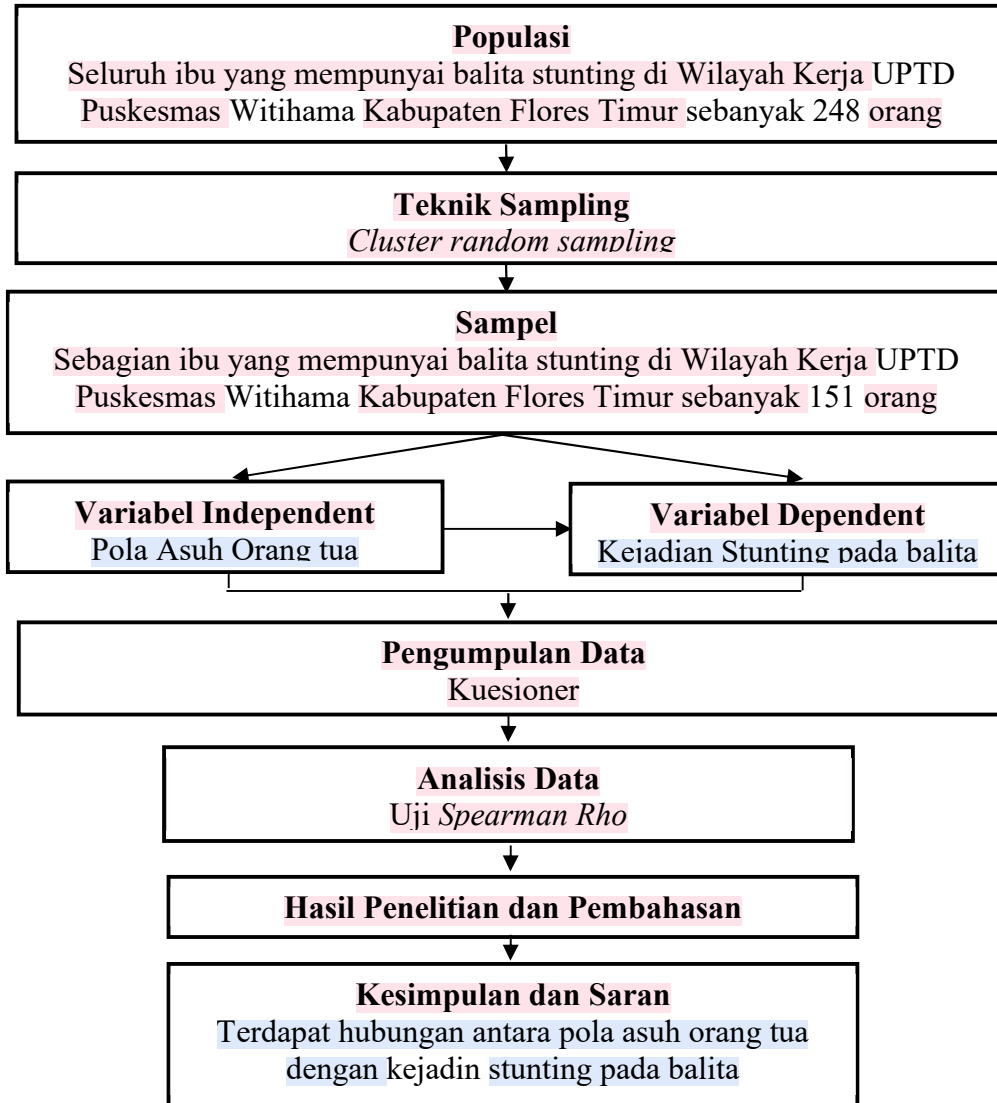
Populasi
Seluruh ibu yang mempunyai balita stunting di Wilayah Kerja UPTD Puskesmas Witihama Kabupaten Flores Timur sebanyak 248 orang

Teknik Sampling
*Cluster random sampling*

Sampel
Sebagian ibu yang mempunyai balita stunting di Wilayah Kerja UPTD Puskesmas Witihama Kabupaten Flores Timur sebanyak 151 orang

Variabel Independent
Pola Asuh Orang tua

Variabel Dependent
Kejadian Stunting pada balita

Pengumpulan Data
Kuesioner

Analisis Data
Uji *Spearman Rho*

Hasil Penelitian dan Pembahasan

Kesimpulan dan Saran
Terdapat hubungan antara pola asuh orang tua dengan kejadin stunting pada balita